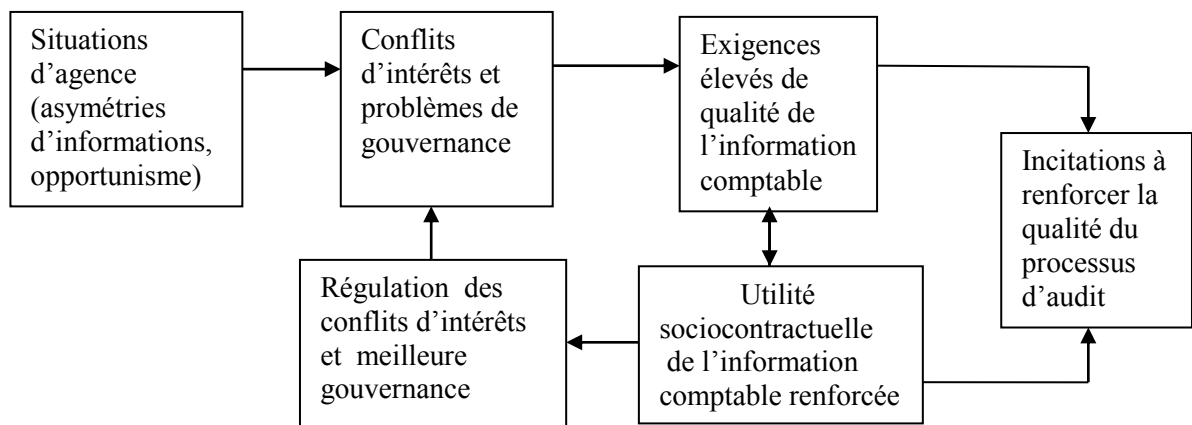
Situations d'agence (asymétries d'informations, opportunisme)

Conflits d'intérêts et problèmes de gouvernance

Exigences élevés de qualité de l'information comptable

Incitations à renforcer la qualité du processus d'audit

Régulation des conflits d'intérêts et meilleure gouvernance

Utilité sociocontractuelle de l'information comptable renforcée